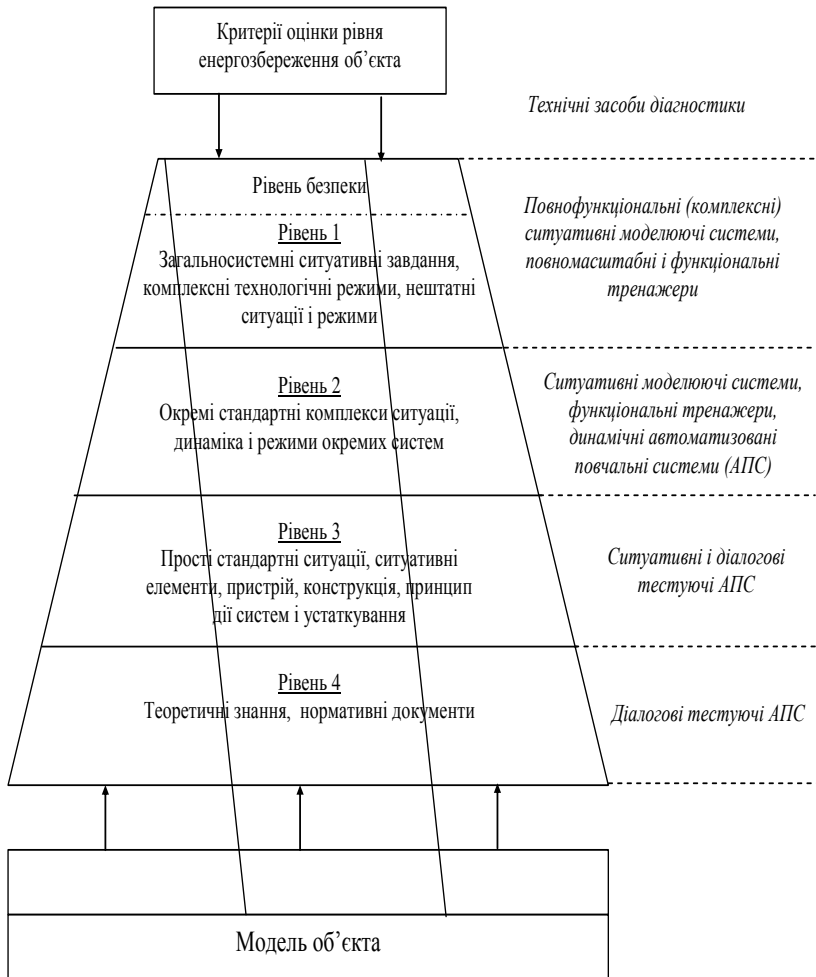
Критерії оцінки рівня енергозбереження об'єкта

Технічні засоби діагностики

Рівень безпеки

Рівень 1
Загальносистемні ситуативні завдання, комплексні технологічні режими, нештатні ситуації і режими

Повнофункціональні (комплексні) ситуативні моделюючі системи, повномасштабні і функціональні тренажери

Рівень 2
Окремі стандартні комплекси ситуації, динаміка і режими окремих систем

Ситуативні моделюючі системи, функціональні тренажери, динамічні автоматизовані повчальні системи (АПС)

Рівень 3
Прості стандартні ситуації, ситуативні елементи, пристрій, конструкція, принцип дії систем і устаткування

Ситуативні і діалогові тестуючі АПС

Рівень 4
Теоретичні знання, нормативні документи

Діалогові тестуючі АПС

Модель об'єкта